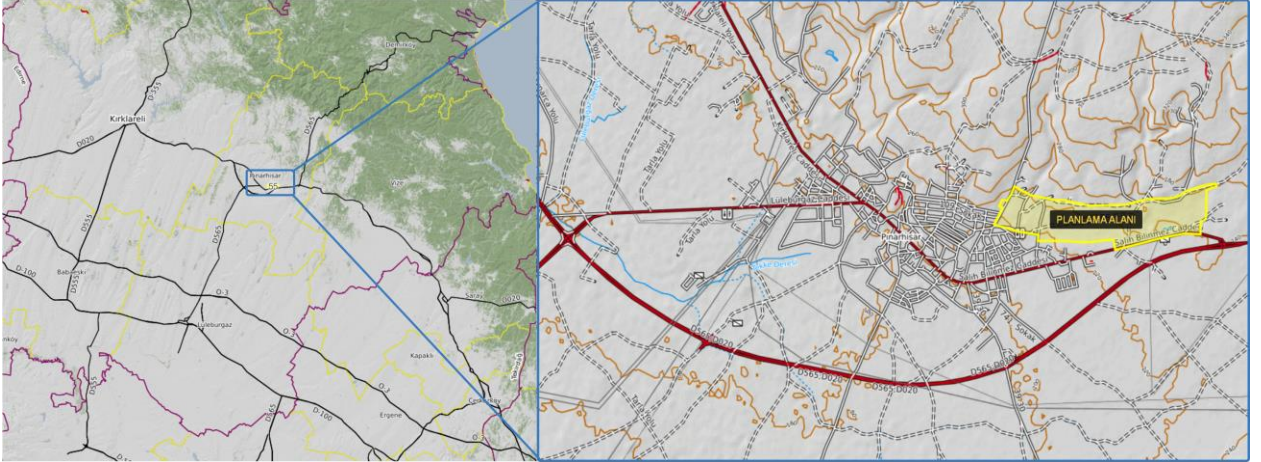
Demirköy
Kırklareli
D555
D020
D555
Pınarhisar
55
D565
Vize
D555
D-100
Babaeski
D555
O-3
Lüleburgaz
O-3
Saray
D020
Kapaklı
O-7
Ergene
Çerkezköy
D565
D-100
O-3
Lüleburgaz Caddesi
Pınarhisar
PLANLAMA ALANI
Salih Bilmen Caddesi
Salih Bilmen Caddesi
D565
D020
D565 D020
D565 D020
D565
Sokak